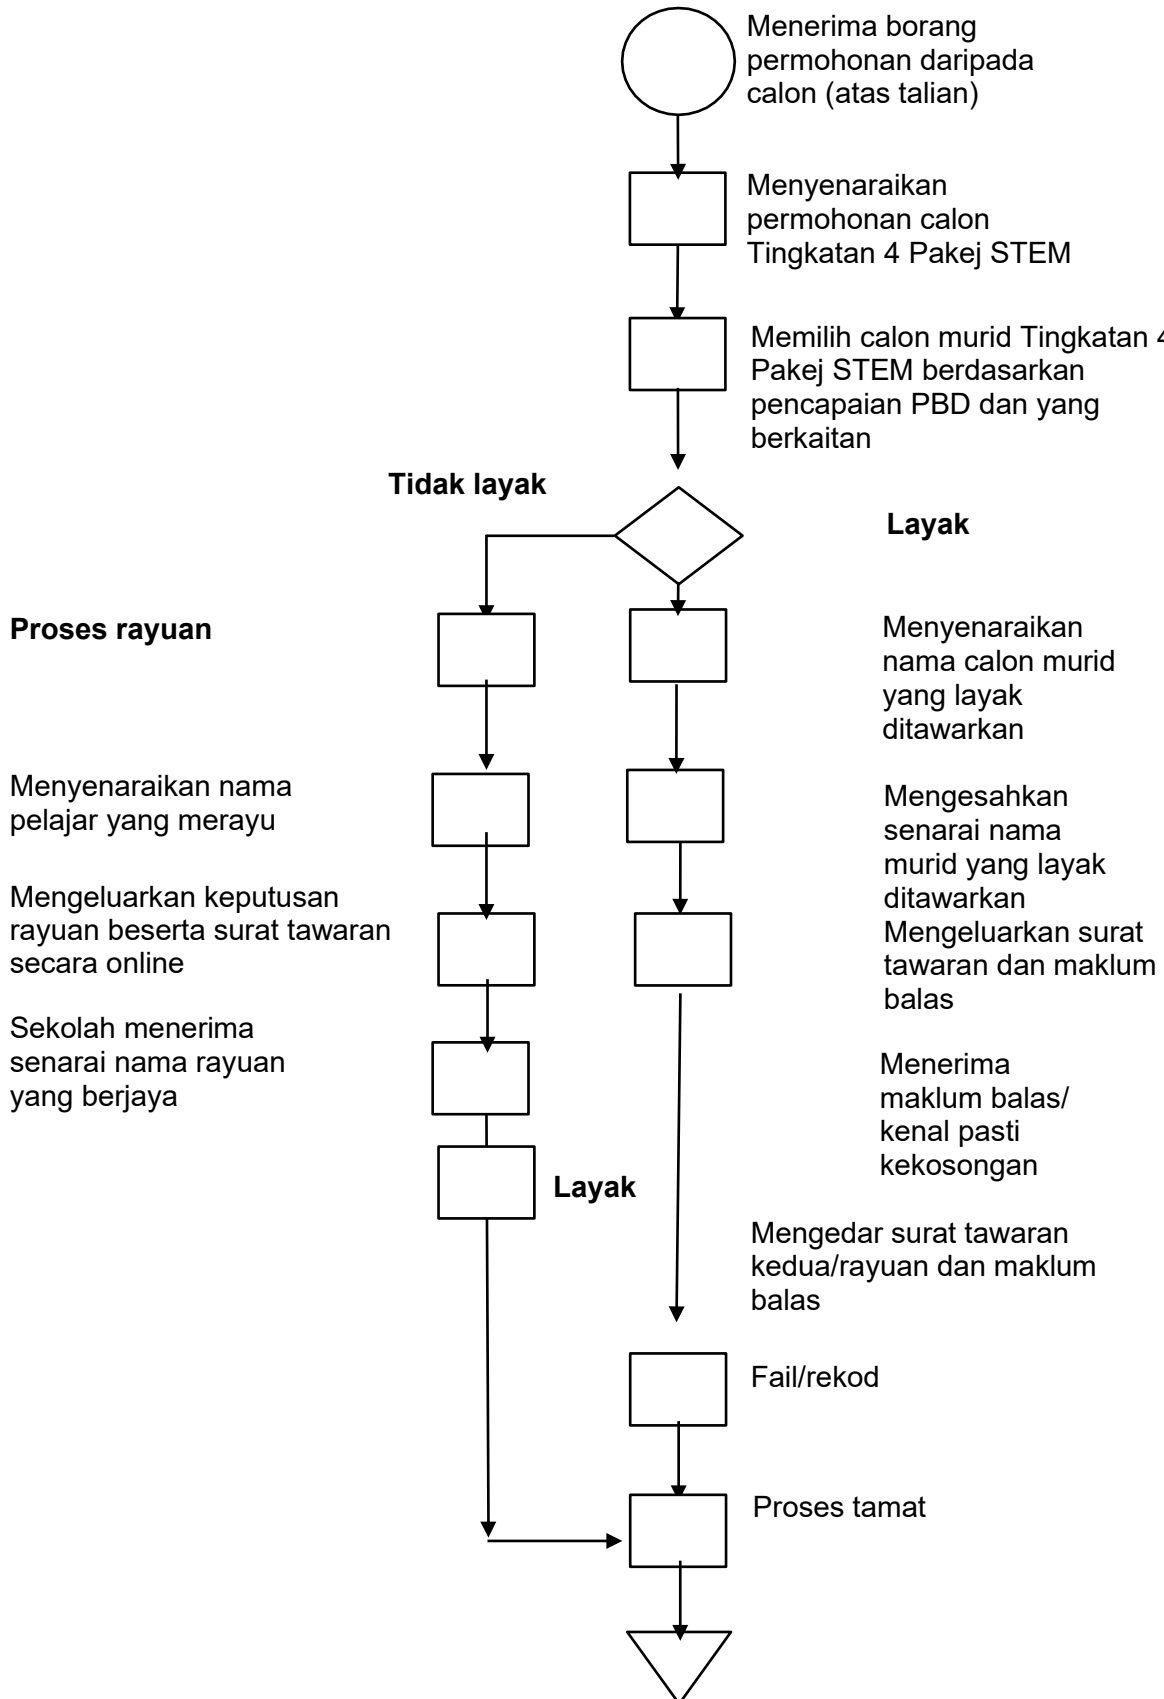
Menerima borang permohonan daripada calon (atas talian)

Menyenaraikan permohonan calon Tingkatan 4 Pakej STEM

Memilih calon murid Tingkatan 4 Pakej STEM berdasarkan pencapaian PBD dan yang berkaitan

Tidak layak

Layak

Proses rayuan

Menyenaraikan nama calon murid yang layak ditawarkan

Menyenaraikan nama pelajar yang merayu

Mengesahkan senarai nama murid yang layak ditawarkan

Mengeluarkan keputusan rayuan beserta surat tawaran secara online

Mengeluarkan surat tawaran dan maklum balas

Sekolah menerima senarai nama rayuan yang berjaya

Menerima maklum balas/ kenal pasti kekosongan

Layak

Mengedar surat tawaran kedua/rayuan dan maklum balas

Fail/rekod

Proses tamat